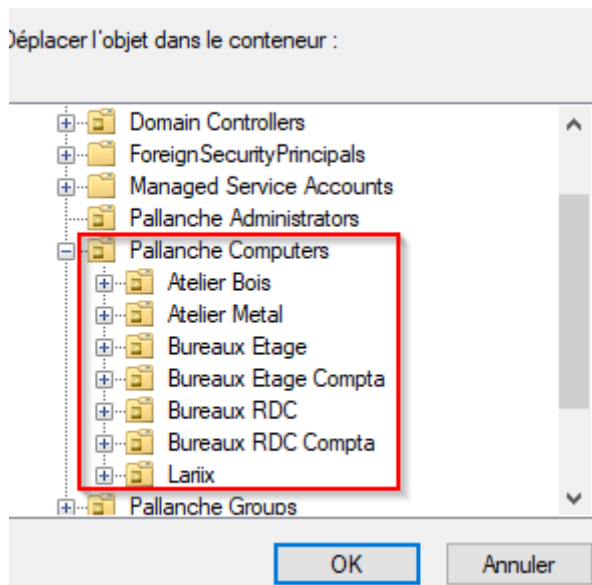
éplacer l'objet dans le conteneur :

Domain Controllers
ForeignSecurityPrincipals
Managed Service Accounts
Pallanche Administrators
Pallanche Computers
Atelier Bois
Atelier Metal
Bureaux Etage
Bureaux Etage Compta
Bureaux RDC
Bureaux RDC Compta
Larix
Pallanche Groups

OK
Annuler